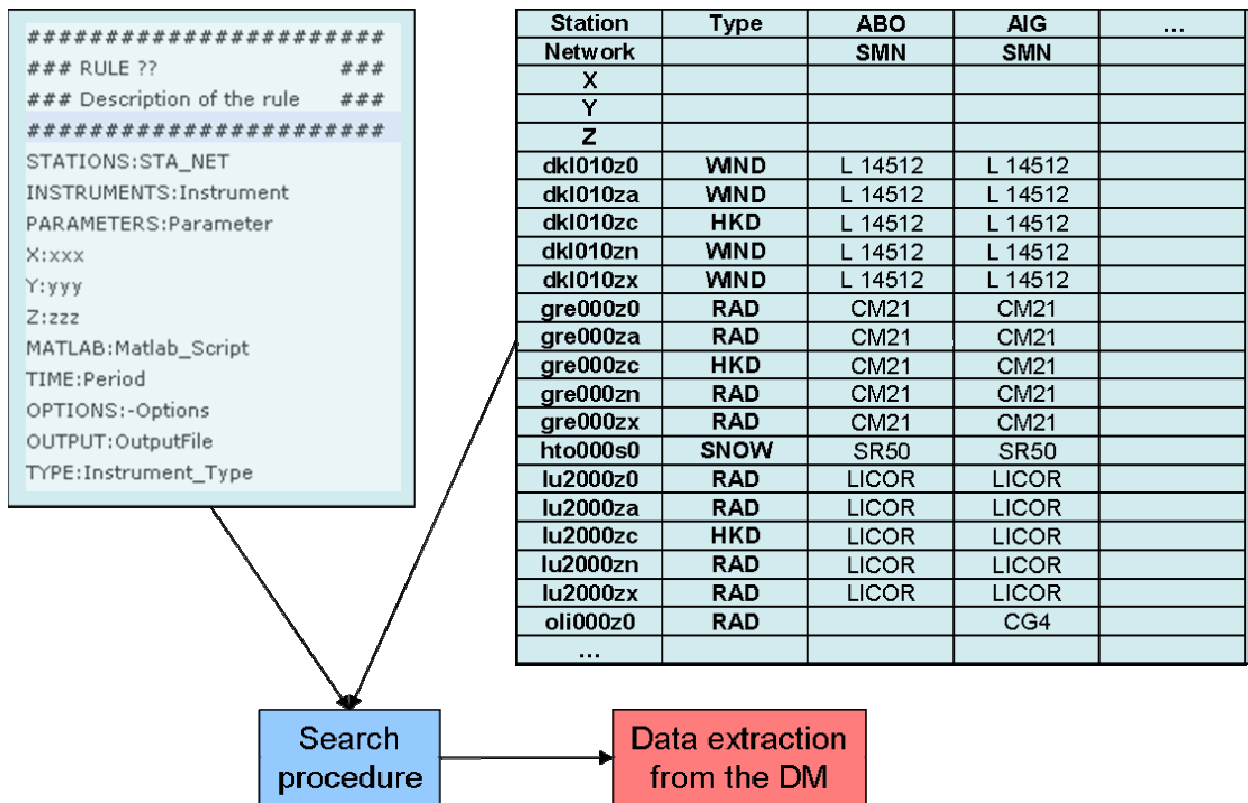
########################
### RULE ??                    ###
### Description of the rule   ###
########################
STATIONS:STA_NET
INSTRUMENTS:Instrument
PARAMETERS:Parameter
X:xxx
Y:yyy
Z:zzz
MATLAB:Matlab_Script
TIME:Period
OPTIONS:-Options
OUTPUT:OutputFile
TYPE:Instrument_Type

| Station | Type | ABO | AIG | ... |
|---|---|---|---|---|
| Network | | SMN | SMN | |
| X | | | | |
| Y | | | | |
| Z | | | | |
| dkl010z0 | WIND | L 14512 | L 14512 | |
| dkl010za | WIND | L 14512 | L 14512 | |
| dkl010zc | HKD | L 14512 | L 14512 | |
| dkl010zn | WIND | L 14512 | L 14512 | |
| dkl010zx | WIND | L 14512 | L 14512 | |
| gre000z0 | RAD | CM21 | CM21 | |
| gre000za | RAD | CM21 | CM21 | |
| gre000zc | HKD | CM21 | CM21 | |
| gre000zn | RAD | CM21 | CM21 | |
| gre000zx | RAD | CM21 | CM21 | |
| hto000s0 | SNOW | SR50 | SR50 | |
| lu2000z0 | RAD | LICOR | LICOR | |
| lu2000za | RAD | LICOR | LICOR | |
| lu2000zc | HKD | LICOR | LICOR | |
| lu2000zn | RAD | LICOR | LICOR | |
| lu2000zx | RAD | LICOR | LICOR | |
| oli000z0 | RAD | | CG4 | |
| ... | | | | |

Search procedure

Data extraction from the DM